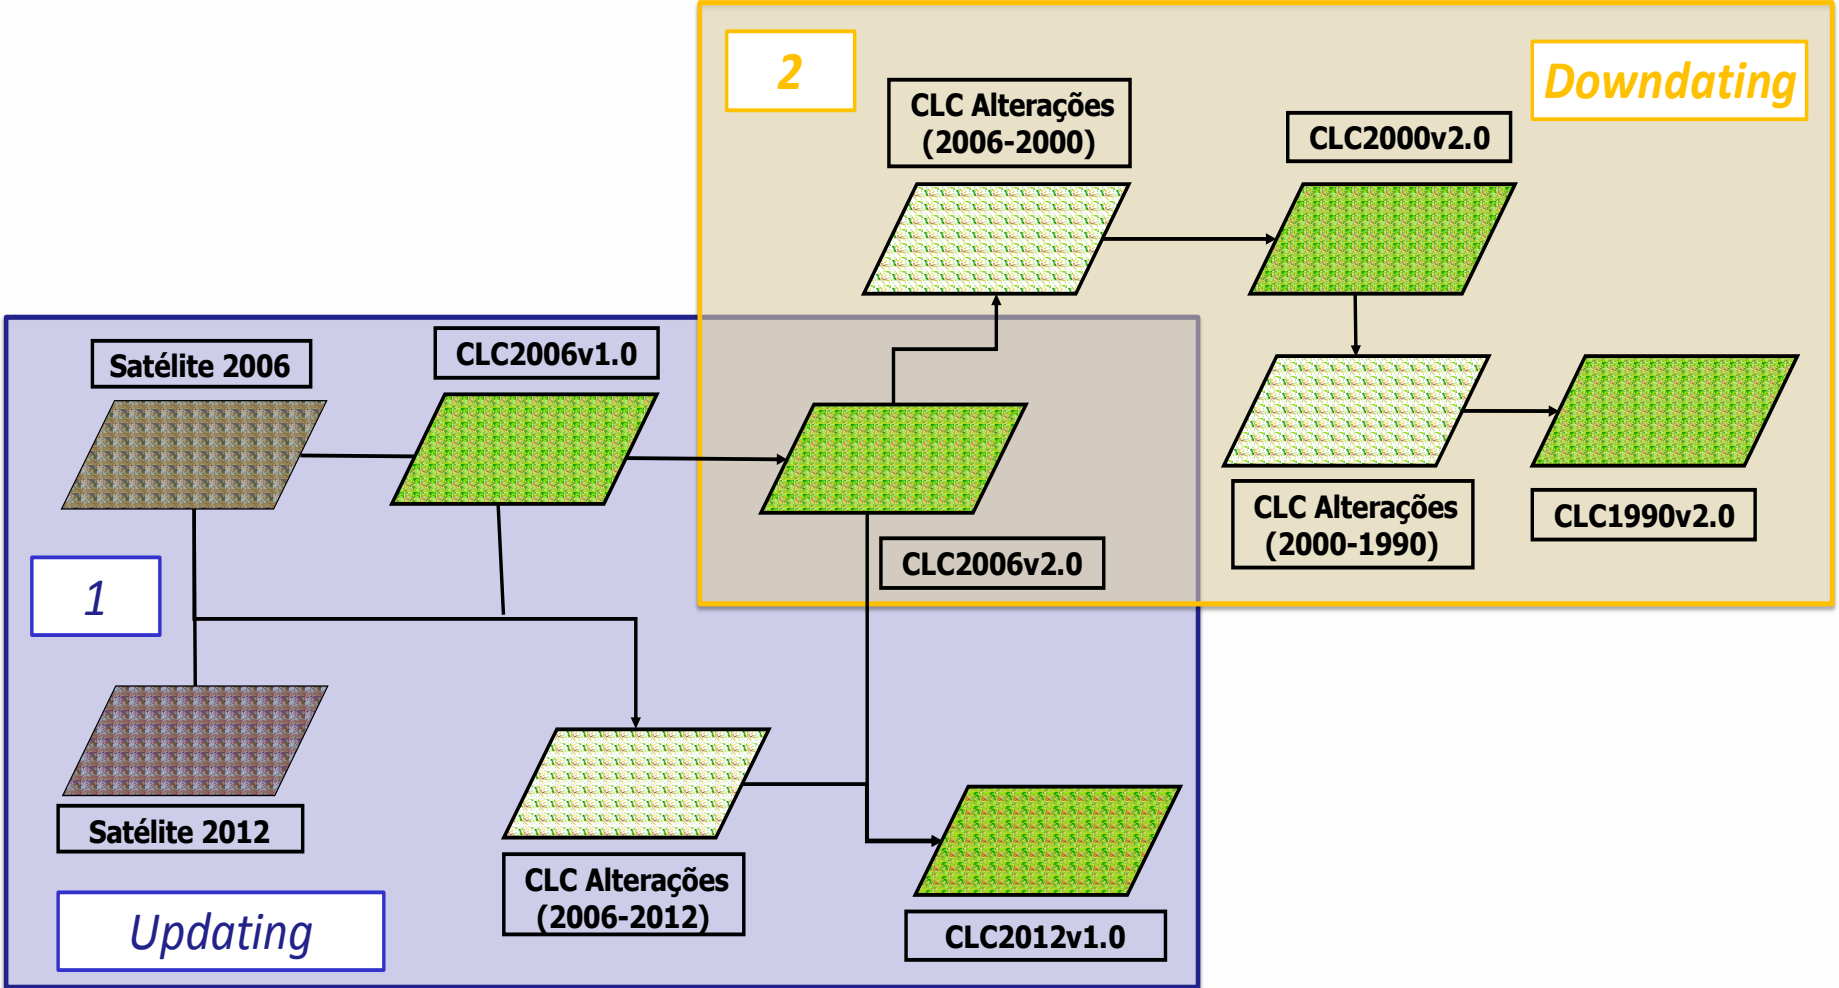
2

Downdating

CLC Alterações (2006-2000)

CLC2000v2.0

Satélite 2006

CLC2006v1.0

CLC Alterações (2000-1990)

CLC1990v2.0

CLC2006v2.0

1

Satélite 2012

CLC Alterações (2006-2012)

CLC2012v1.0

Updating